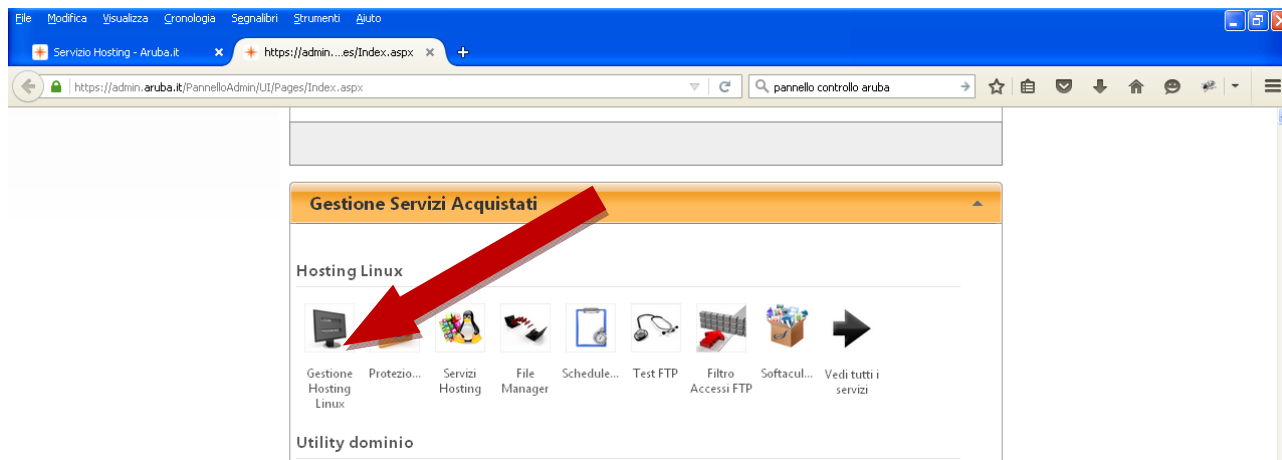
File Modifica Visualizza Cronologia Segnalibri Strumenti Aiuto

Servizio Hosting - Aruba.it
https://admin....es/Index.aspx

https://admin.aruba.it/PannelloAdmin/UI/Pages/Index.aspx

pannello controllo aruba

Gestione Servizi Acquistati

Hosting Linux

Gestione Hosting Linux
Protezio...
Servizi Hosting
File Manager
Schedule...
Test FTP
Filtro Accessi FTP
Softacul...
Vedi tutti i servizi

Utility dominio